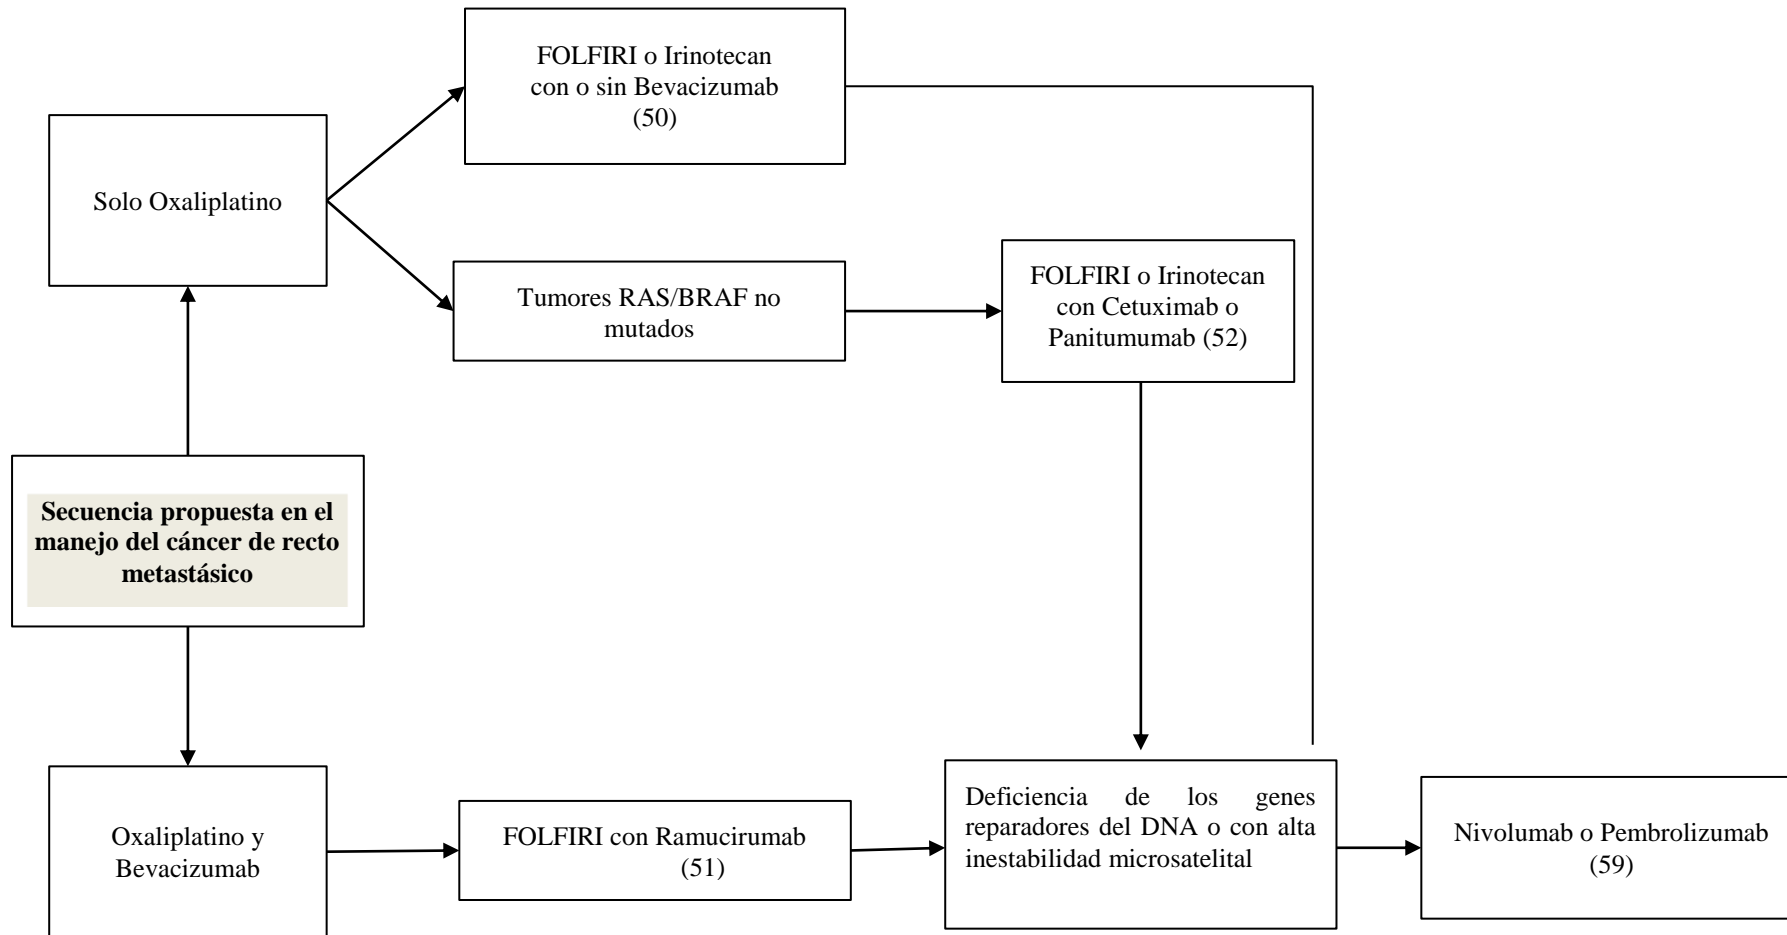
Secuencia propuesta en el manejo del cáncer de recto metastásico

Solo Oxaliplatino

FOLFIRI o Irinotecan con o sin Bevacizumab (50)

Tumores RAS/BRAF no mutados

FOLFIRI o Irinotecan con Cetuximab o Panitumumab (52)

Oxaliplatino y Bevacizumab

FOLFIRI con Ramucirumab (51)

Deficiencia de los genes reparadores del DNA o con alta inestabilidad microsatelital

Nivolumab o Pembrolizumab (59)